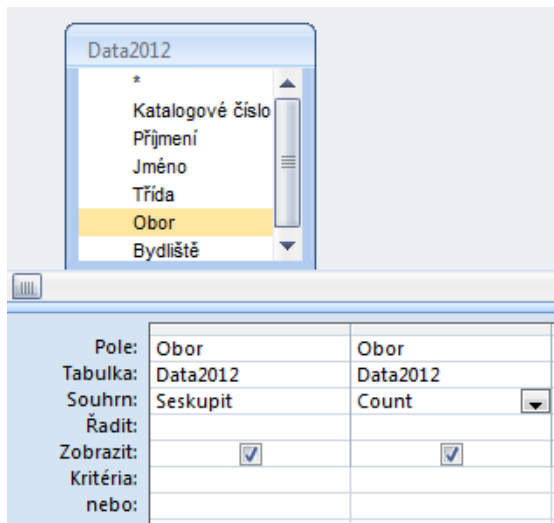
Data2012

*

Katalogové číslo

Příjmení

Jméno

Třída

Obor

Bydliště

| | | |
|---|---|---|
| Pole: | Obor | Obor |
| Tabulka: | Data2012 | Data2012 |
| Souhrn: | Seskupit | Count |
| Řadit: | | |
| Zobrazit: | ☑ | ☑ |
| Kritéria: | | |
| nebo: | | |